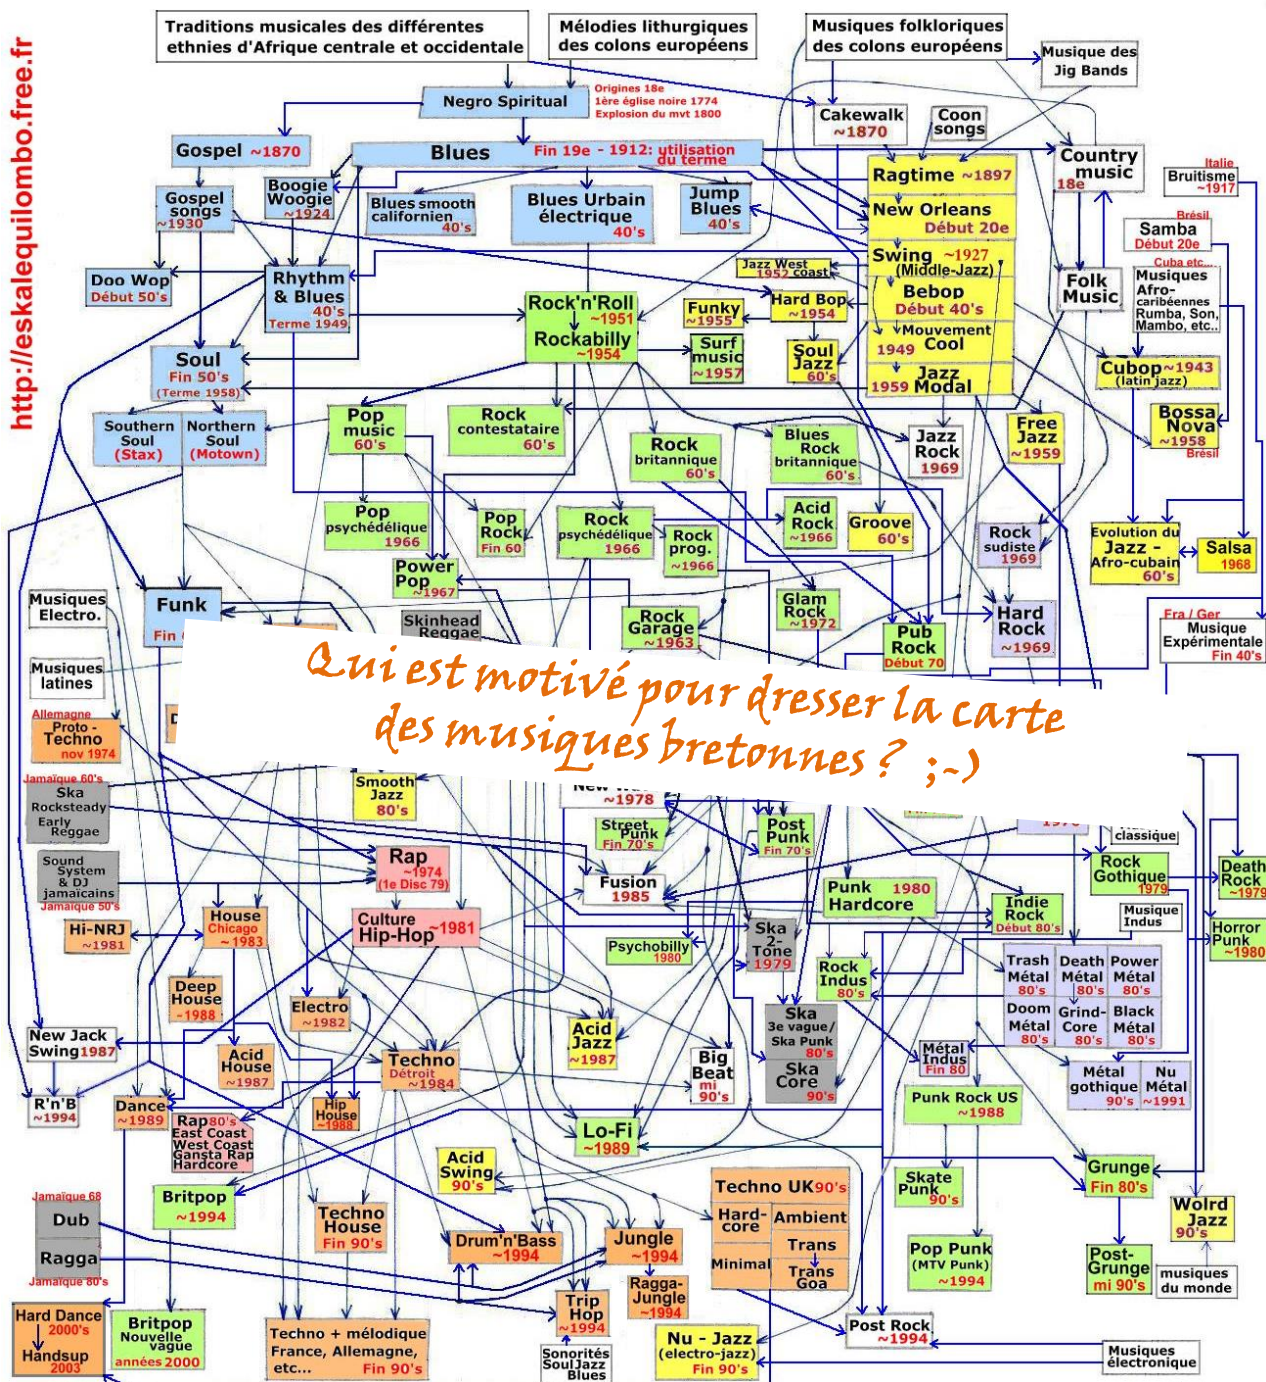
http://eskalequilombo.free.fr

Traditions musicales des différentes ethnies d'Afrique centrale et occidentale

Mélodies liturgiques des colons européens

Musiques folkloriques des colons européens

Musique des Jig Bands

Negro Spiritual

Origines 18e
1ère église noire 1774
Explosion du mvt 1800

Cakewalk ~1870

Coon songs

Country music 18e

Italie Bruitisme ~1917

Gospel ~1870

Blues

Fin 19e - 1912: utilisation du terme

Ragtime ~1897

New Orleans Début 20e

Brésil Samba Début 20e

Gospel songs ~1930

Boogie Woogie ~1924

Blues smooth californien 40's

Blues Urbain électrique 40's

Jump Blues 40's

Swing ~1927 (Middle-Jazz)

Jazz West coast 1952

Cuba etc... Musiques Afro-caribéennes Rumba, Son, Mambo, etc..

Doo Wop Début 50's

Rhythm & Blues 40's Terme 1949

Rock'n'Roll ~1951

Rockabilly ~1954

Funky ~1955

Hard Bop ~1954

Bebop Début 40's

Folk Music

Surf music ~1957

Soul Jazz 60's

Mouvement 1949 Cool

Cubop ~1943 (latin jazz)

Soul Fin 50's (Terme 1958)

1959 Jazz Modal

Bossa Nova ~1958 Brésil

Southern Soul (Stax)

Northern Soul (Motown)

Pop music 60's

Rock contestataire 60's

Rock britannique 60's

Blues Rock britannique 60's

Jazz Rock 1969

Free Jazz ~1959

Pop psychédélique 1966

Pop Rock Fin 60

Rock psychédélique 1966

Rock prog. ~1966

Acid Rock ~1966

Groove 60's

Rock sudiste 1969

Evolution du Jazz - Afro-cubain 60's

Salsa 1968

Power Pop ~1967

Musiques Electro.

Funk Fin

Skinhead Reggae

Rock Garage ~1963

Glam Rock ~1972

Pub Rock Début 70

Hard Rock ~1969

Fra / Ger Musique Expérimentale Fin 40's

Musiques latines

Qui est motivé pour dresser la carte des musiques bretonnes ? ;-)

Allemagne Proto - Techno nov 1974

Jamaïque 60's Ska Rocksteady Early Reggae

Smooth Jazz 80's

~1978

Street Punk Fin 70's

Post Punk Fin 70's

classique

Rock Gothique 1979

Death Rock ~1979

Sound System & DJ jamaïcains Jamaïque 50's

Rap (1e Disc 79)

Fusion 1985

Punk 1980 Hardcore

Indie Rock Début 80's

Musique Indus

Horror Punk ~1980

Hi-NRJ ~1981

House Chicago ~1983

Culture Hip-Hop ~1981

Psychobilly 1980

Ska 2-Tone 1979

Rock Indus 80's

Trash Métal 80's

Death Métal 80's

Power Métal 80's

Deep House ~1988

Electro ~1982

Ska 3e vague / Ska Punk 80's

Doom Métal 80's

Grind-Core 80's

Black Métal 80's

New Jack Swing 1987

Acid House ~1987

Techno Détroit ~1984

Acid Jazz ~1987

Big Beat mi 90's

Ska Core 90's

Métal Indus Fin 80

Métal gothique 90's

Nu Métal ~1991

R'n'B ~1994

Dance ~1989

Rap 80's East Coast West Coast Gansta Rap Hardcore

Hip House ~1988

Lo-Fi ~1989

Punk Rock US ~1988

Acid Swing 90's

Grunge Fin 80's

Jamaïque 68 Dub

Ragga Jamaïque 80's

Britpop ~1994

Techno House Fin 90's

Drum'n'Bass ~1994

Jungle ~1994

Techno UK 90's

Hard-core

Ambient

Minimal

Trans

Trans Goa

Skate Punk 90's

Wolrd Jazz 90's

Ragga-Jungle ~1994

Pop Punk (MTV Punk) ~1994

Post-Grunge mi 90's

musiques du monde

Hard Dance 2000's

Handsup 2003

Britpop Nouvelle vague années 2000

Techno + mélodique France, Allemagne, etc... Fin 90's

Trip Hop ~1994

Sonorités SoulJazz Blues

Nu - Jazz (electro-jazz) Fin 90's

Post Rock ~1994

Musiques électronique